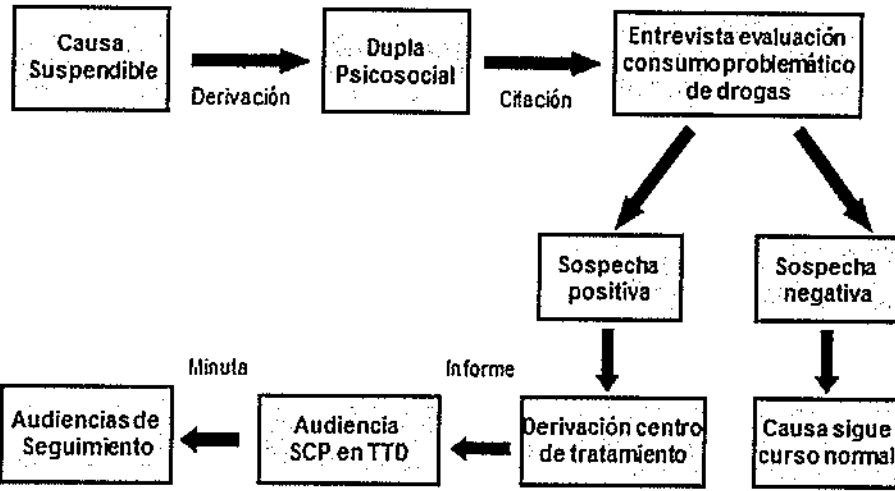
Causa Suspendible

Derivación

Dupla Psicosocial

Citación

Entrevista evaluación consumo problemático de drogas

Sospecha positiva

Sospecha negativa

Minuta

Informe

Audiencias de Seguimiento

Audiencia SCP en TTD

Derivación centro de tratamiento

Causa sigue curso normal